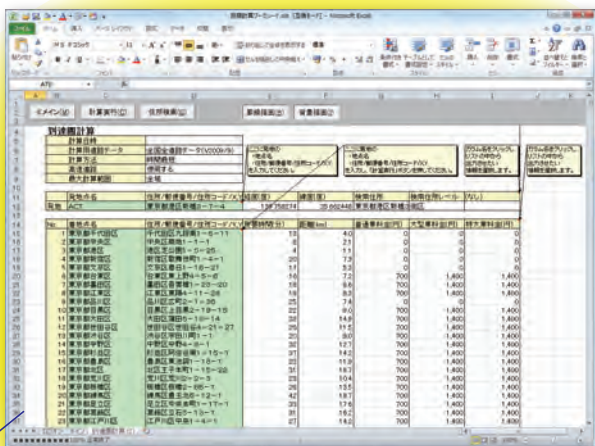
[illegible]

到達圏計算

| 計算目標 | |
|---|---|
| 計算用道路データ | 全国全道路データ(V2009/9) |
| 計算方法 | 時間最短 |
| 高速道路 | 使用する |
| 最大計算範囲 | 無制限 |

| No. | 事業所名 | 住所/郵便番号/住所コード/XY | 到着時間(分) | 距離(km) | 普通車料金(円) | 大型車料金(円) | 特大車料金(円) |
|---|---|---|---|---|---|---|---|
| 1 | 東京都千代田区 | 千代田区九段南1-2-1 | 13 | 4.0 | 0 | 0 | 0 |
| 2 | 東京都中央区 | 中央区築地1-1-1 | 8 | 2.1 | 0 | 0 | 0 |
| 3 | 東京都港区 | 港区芝公園1-5-25 | 11 | 3.6 | 0 | 0 | 0 |
| 4 | 東京都新宿区 | 新宿区歌舞伎町1-4-1 | 20 | 7.3 | 0 | 0 | 0 |
| 5 | 東京都文京区 | 文京区春日1-16-21 | 11 | 3.2 | 0 | 0 | 0 |
| 6 | 東京都台東区 | 台東区東上野4-5-6 | 16 | 7.2 | 700 | 1,400 | 1,400 |
| 7 | 東京都墨田区 | 墨田区吾妻橋1-23-20 | 18 | 8.3 | 700 | 1,400 | 1,400 |
| 8 | 東京都江東区 | 江東区東陽4-11-28 | 16 | 8.6 | 700 | 1,400 | 1,400 |
| 9 | 東京都品川区 | 品川区広町2-1-36 | 25 | 7.4 | 0 | 0 | 0 |
| 10 | 東京都目黒区 | 目黒区上目黒2-19-15 | 22 | 9.0 | 700 | 1,400 | 1,400 |